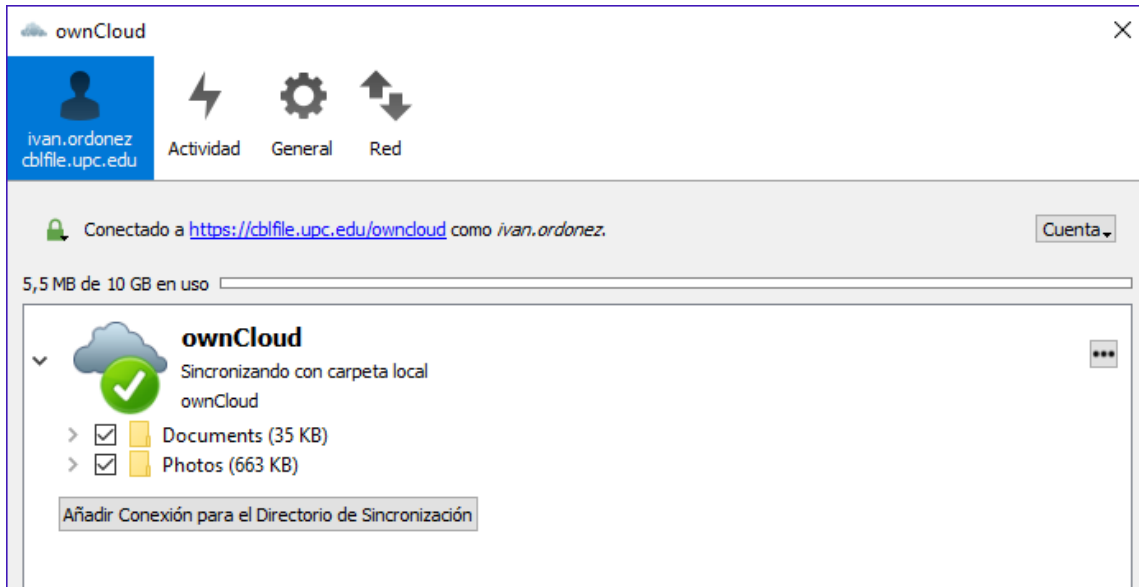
ownCloud

ivan.ordonez
cblfile.upc.edu

Actividad

General

Red

Conectado a https://cblfile.upc.edu/owncloud como *ivan.ordonez*.

Cuenta

5,5 MB de 10 GB en uso

ownCloud

Sincronizando con carpeta local

ownCloud

•••

Documents (35 KB)

Photos (663 KB)

Añadir Conexión para el Directorio de Sincronización